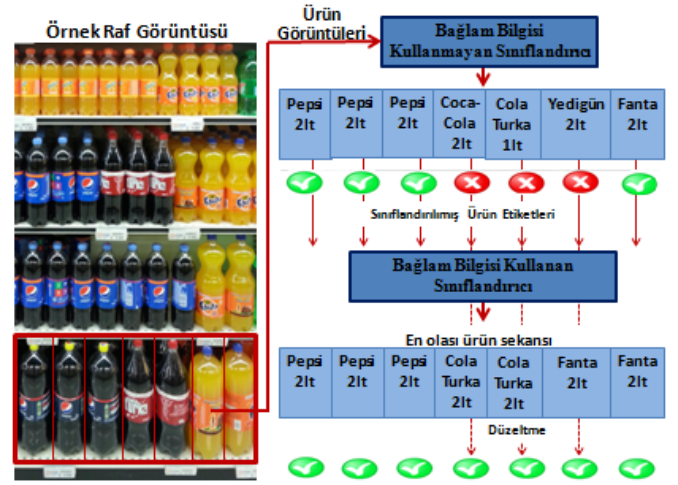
Örnek Raf Görüntüsü

Ürün Görüntüleri

Bağlam Bilgisi Kullanmayan Sınıflandırıcı

| Pepsi 2lt | Pepsi 2lt | Pepsi 2lt | Coca-Cola 2lt | Cola Turka 1lt | Yedigün 2lt | Fanta 2lt |
|---|---|---|---|---|---|---|

Sınıflandırılmış Ürün Etiketleri

Bağlam Bilgisi Kullanan Sınıflandırıcı

En olası ürün sekansı

| Pepsi 2lt | Pepsi 2lt | Pepsi 2lt | Cola Turka 2lt | Cola Turka 2lt | Fanta 2lt | Fanta 2lt |
|---|---|---|---|---|---|---|

Düzeltme